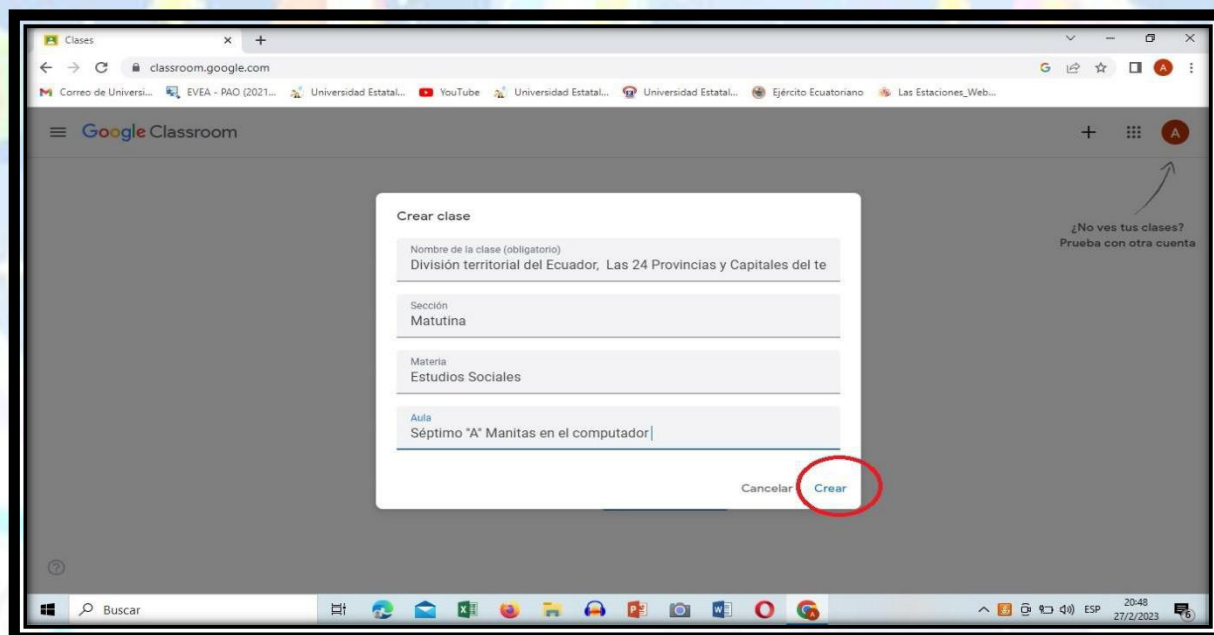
Clases

classroom.google.com

Correo de Universi... EVEA - PAO (2021... Universidad Estatal... YouTube Universidad Estatal... Universidad Estatal... Ejército Ecuatoriano Las Estaciones_Web...

Google Classroom

A

¿No ves tus clases? Prueba con otra cuenta

Crear clase

Nombre de la clase (obligatorio)
División territorial del Ecuador, Las 24 Provincias y Capitales del te

Sección
Matutina

Materia
Estudios Sociales

Aula
Séptimo "A" Manitas en el computador

Cancelar Crear

Buscar

ESP 20:48 27/2/2023